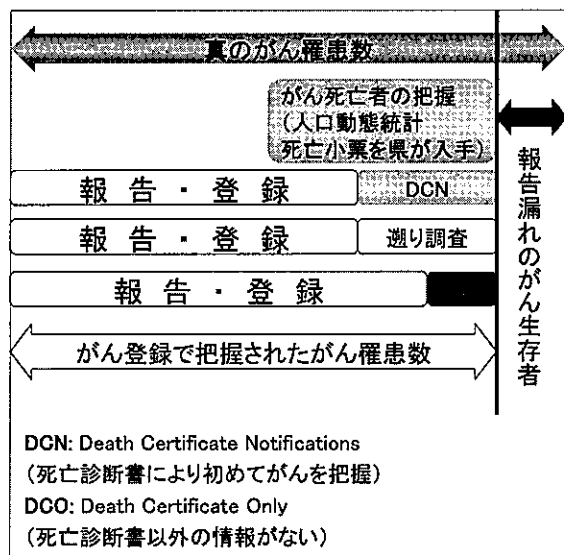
真のがん罹患数

がん死亡者の把握
(人口動態統計
死亡小票を県が入手)

報告漏れのがん生存者

報 告 ・ 登 録 DCN

報 告 ・ 登 録 遡り調査

報 告 ・ 登 録

がん登録で把握されたがん罹患数

DCN: Death Certificate Notifications
(死亡診断書により初めてがんを把握)
DCO: Death Certificate Only
(死亡診断書以外の情報がない)